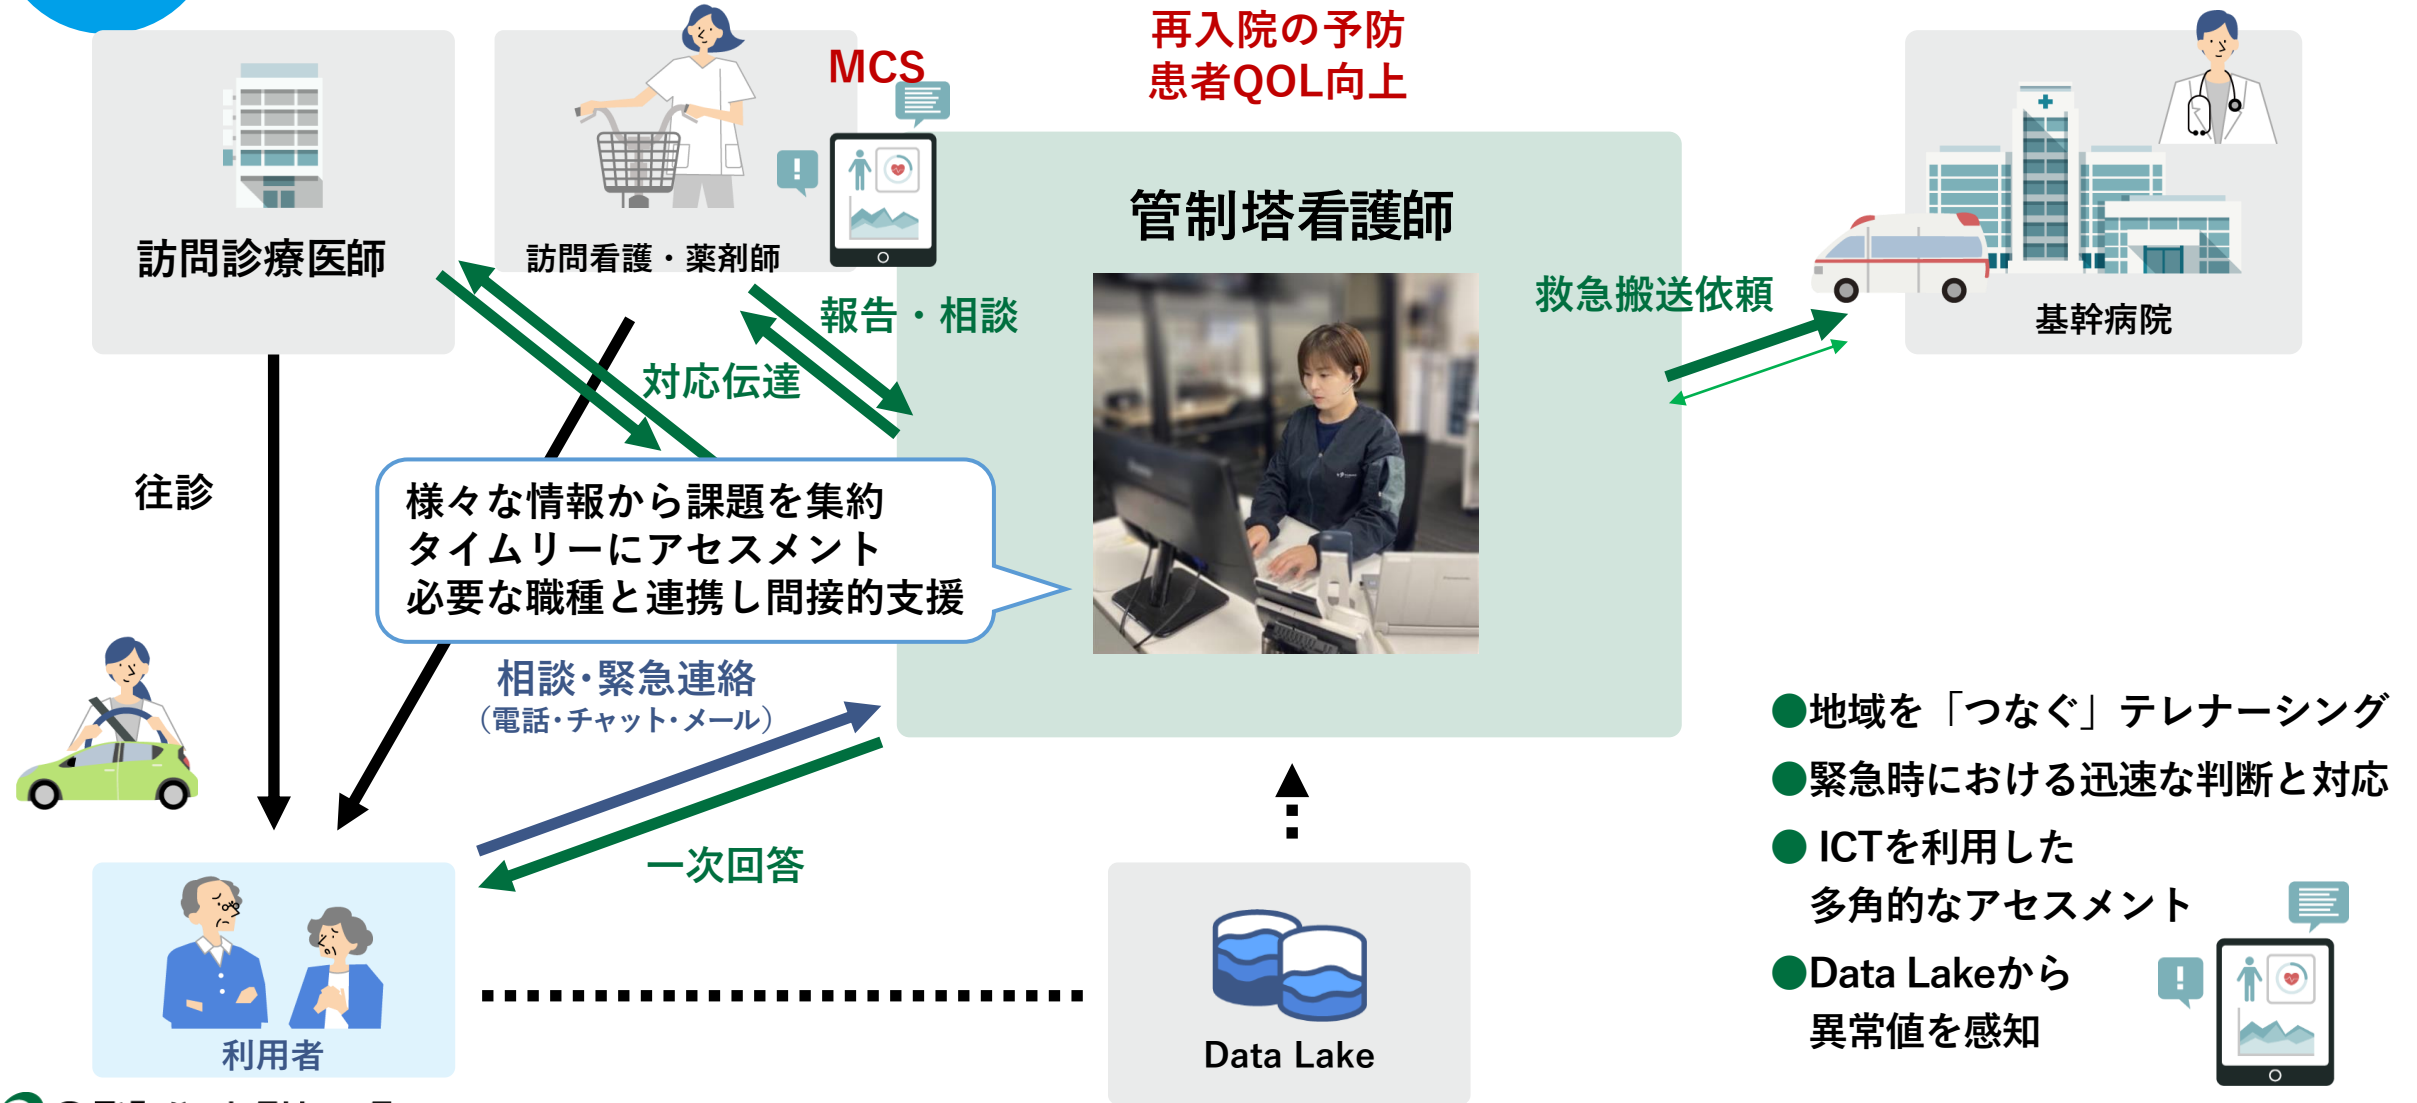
訪問診療医師

訪問看護・薬剤師

MCS

再入院の予防
患者QOL向上

管制塔看護師

基幹病院

報告・相談

対応伝達

救急搬送依頼

往診

様々な情報から課題を集約
タイムリーにアセスメント
必要な職種と連携し間接的支援

相談･緊急連絡
（電話･チャット･メール）

一次回答

利用者

Data Lake

●地域を「つなぐ」テレナーシング
●緊急時における迅速な判断と対応
● ICTを利用した
多角的なアセスメント
●Data Lakeから
異常値を感知